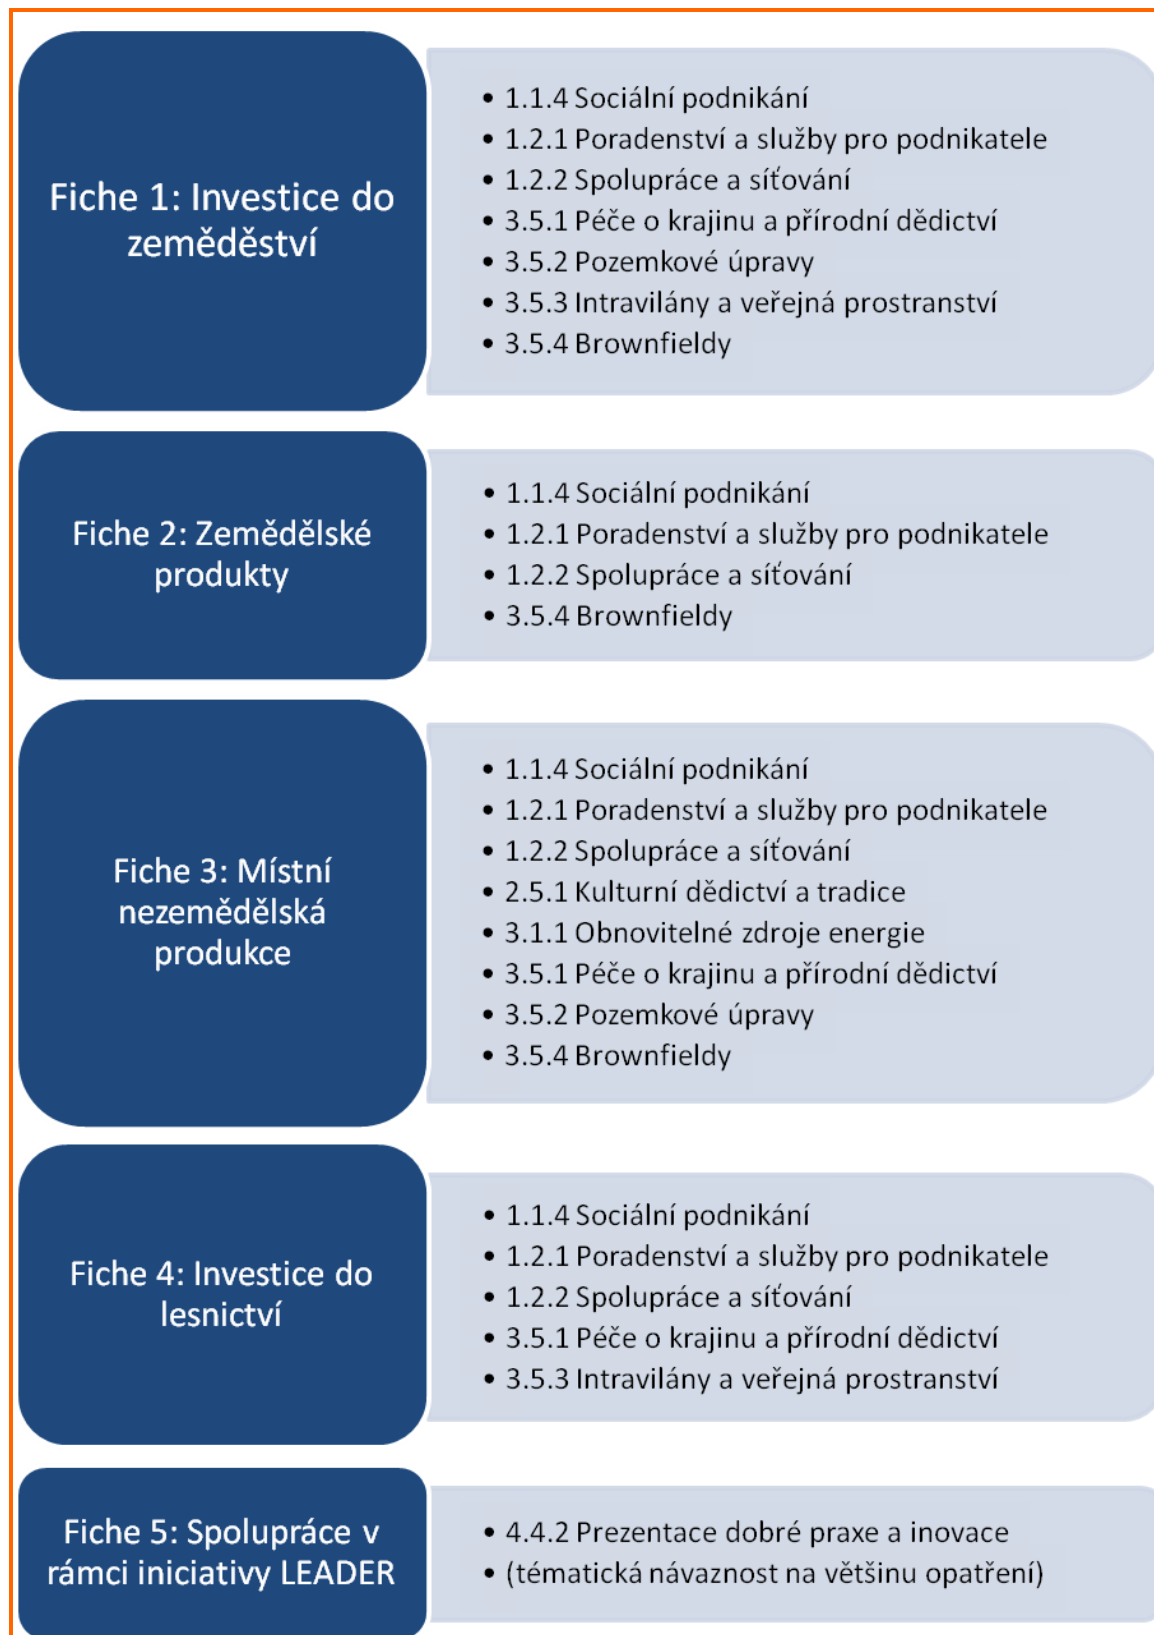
Fiche 1: Investice do zeměděství

- 1.1.4 Sociální podnikání
- 1.2.1 Poradenství a služby pro podnikatele
- 1.2.2 Spolupráce a síťování
- 3.5.1 Péče o krajinu a přírodní dědictví
- 3.5.2 Pozemkové úpravy
- 3.5.3 Intravilány a veřejná prostranství
- 3.5.4 Brownfieldy

Fiche 2: Zemědělské produkty

- 1.1.4 Sociální podnikání
- 1.2.1 Poradenství a služby pro podnikatele
- 1.2.2 Spolupráce a síťování
- 3.5.4 Brownfieldy

Fiche 3: Místní nezemědělská produkce

- 1.1.4 Sociální podnikání
- 1.2.1 Poradenství a služby pro podnikatele
- 1.2.2 Spolupráce a síťování
- 2.5.1 Kulturní dědictví a tradice
- 3.1.1 Obnovitelné zdroje energie
- 3.5.1 Péče o krajinu a přírodní dědictví
- 3.5.2 Pozemkové úpravy
- 3.5.4 Brownfieldy

Fiche 4: Investice do lesnictví

- 1.1.4 Sociální podnikání
- 1.2.1 Poradenství a služby pro podnikatele
- 1.2.2 Spolupráce a síťování
- 3.5.1 Péče o krajinu a přírodní dědictví
- 3.5.3 Intravilány a veřejná prostranství

Fiche 5: Spolupráce v rámci iniciativy LEADER

- 4.4.2 Prezentace dobré praxe a inovace
- (tématická návaznost na většinu opatření)